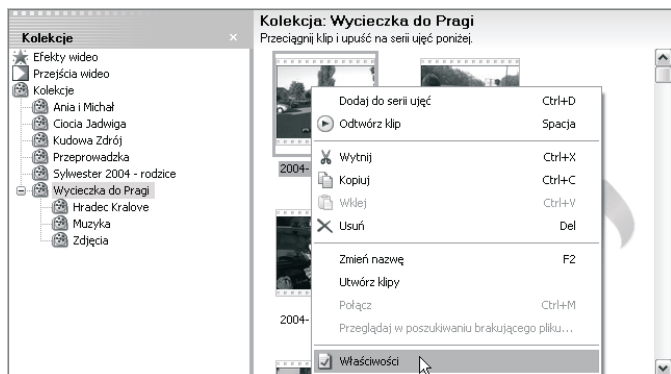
Kolekcje ×

Efekty wideo
Przejścia wideo
Kolekcje
Ania i Michał
Ciocia Jadwiga
Kudowa Zdrój
Przeprowadzka
Sylwester 2004 - rodzice
Wycieczka do Pragi
Hradec Kralove
Muzyka
Zdjęcia

Kolekcja: Wycieczka do Pragi
Przeciągnij klip i upuść na serii ujęć poniżej.

2004-

2004-

| | |
|---|---|
| Dodaj do serii ujęć | Ctrl+D |
| Odtwórz klip | Spacja |
| Wytnij | Ctrl+X |
| Kopiuj | Ctrl+C |
| Wklej | Ctrl+V |
| Usuń | Del |
| Zmień nazwę | F2 |
| Utwórz klipy | |
| Połącz | Ctrl+M |
| Przeglądaj w poszukiwaniu brakującego pliku... | |
| Właściwości | |